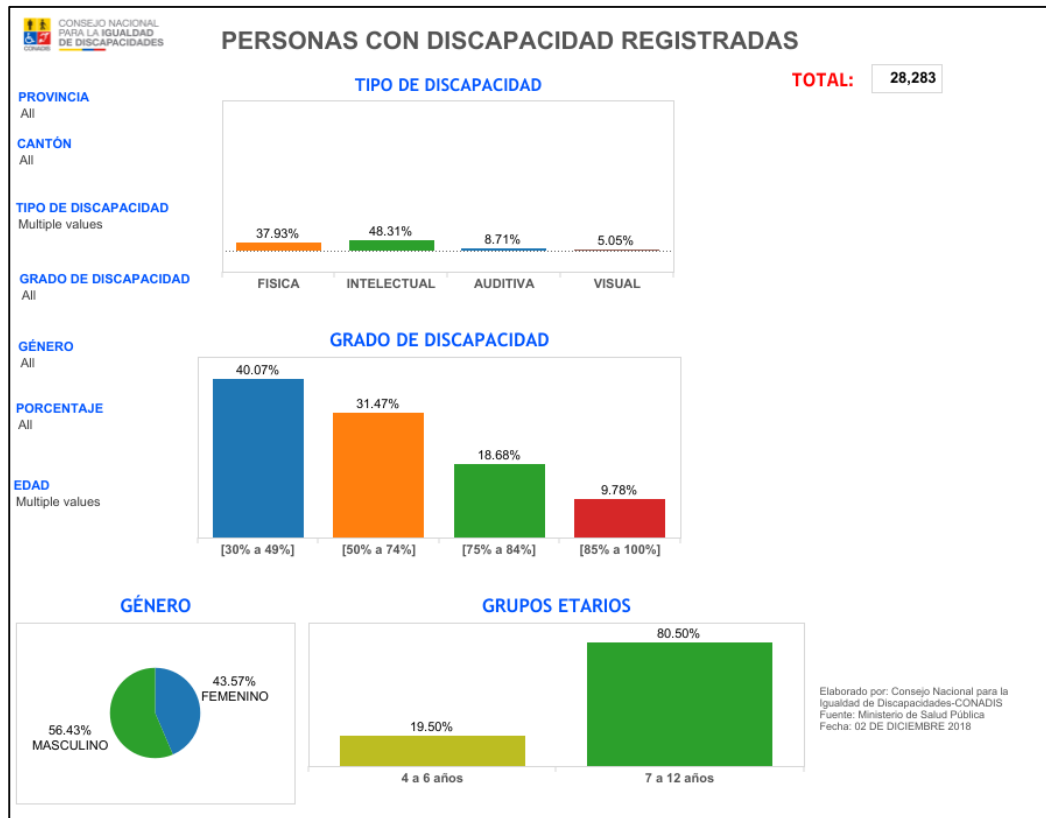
CONSEJO NACIONAL PARA LA IGUALDAD DE DISCAPACIDADES
CONADIS

PERSONAS CON DISCAPACIDAD REGISTRADAS

TOTAL: 28,283

PROVINCIA
All

CANTÓN
All

TIPO DE DISCAPACIDAD
Multiple values

GRADO DE DISCAPACIDAD
All

GÉNERO
All

PORCENTAJE
All

EDAD
Multiple values

TIPO DE DISCAPACIDAD

37.93%
48.31%
8.71%
5.05%

FISICA
INTELECTUAL
AUDITIVA
VISUAL

GRADO DE DISCAPACIDAD

40.07%
31.47%
18.68%
9.78%

[30% a 49%]
[50% a 74%]
[75% a 84%]
[85% a 100%]

GÉNERO

43.57%
FEMENINO

56.43%
MASCULINO

GRUPOS ETARIOS

80.50%
19.50%

4 a 6 años
7 a 12 años

Elaborado por: Consejo Nacional para la Igualdad de Discapacidades-CONADIS
Fuente: Ministerio de Salud Pública
Fecha: 02 DE DICIEMBRE 2018